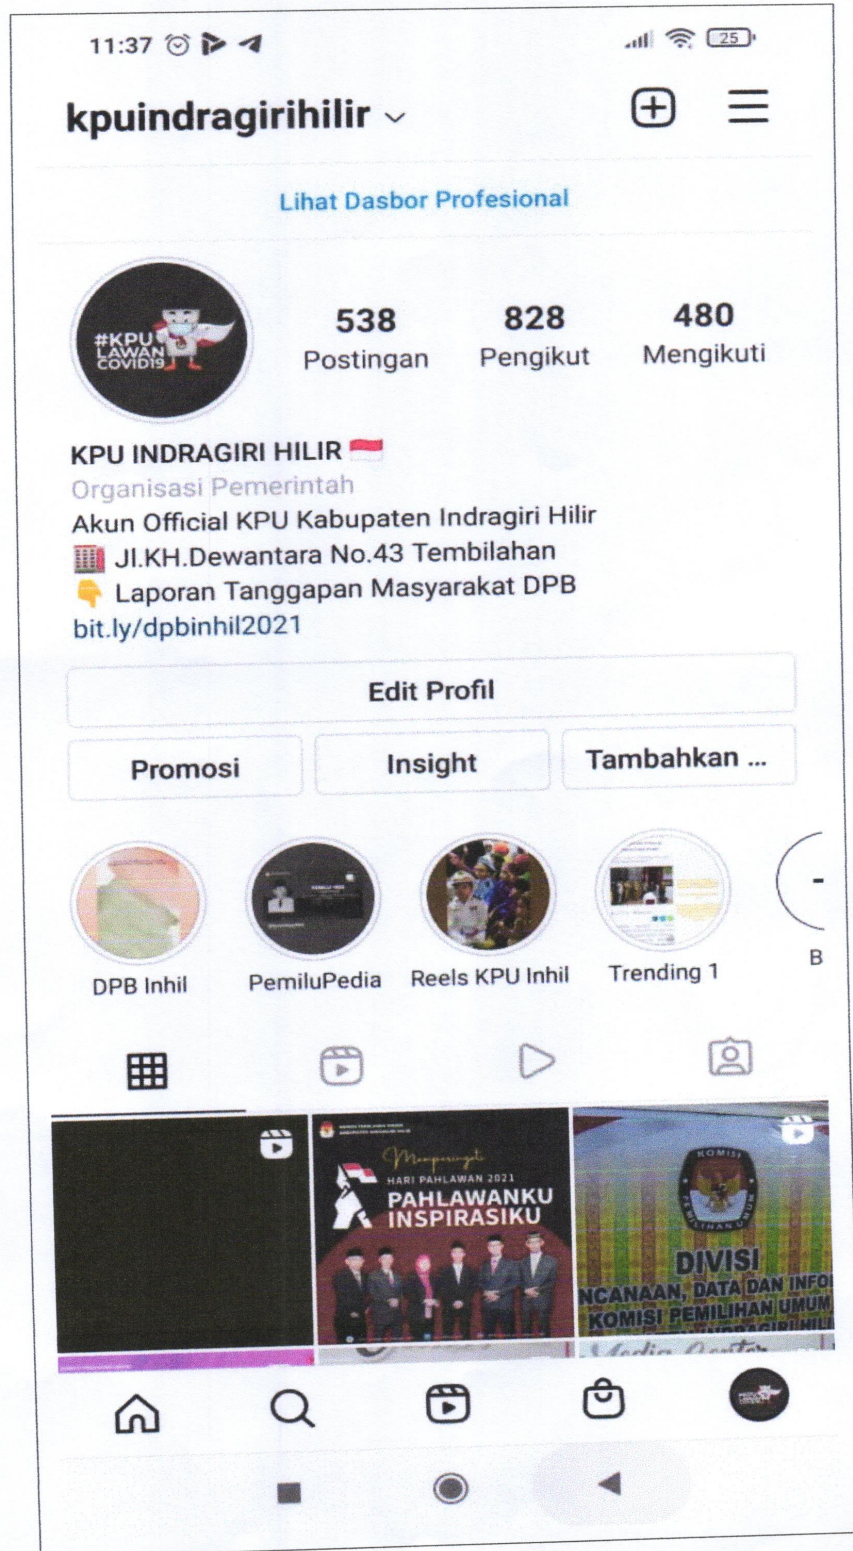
11:37

25

kpuindragirihilir

Lihat Dasbor Profesional

#KPU LAWAN COVID19

538 Postingan

828 Pengikut

480 Mengikuti

KPU INDRAGIRI HILIR
Organisasi Pemerintah
Akun Official KPU Kabupaten Indragiri Hilir
Jl.KH.Dewantara No.43 Tembilahan
Laporan Tanggapan Masyarakat DPB
bit.ly/dpbinhil2021

Edit Profil

Promosi

Insight

Tambahkan ...

DPB Inhil

PemiluPedia

Reels KPU Inhil

Trending 1

B

Memperingati
HARI PAHLAWAN 2021
PAHLAWANKU INSPIRASIKU

KOMISI PEMILIHAN UMUM
DIVISI
NCANAAN, DATA DAN INFO
KOMISI PEMILIHAN UMUM
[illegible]